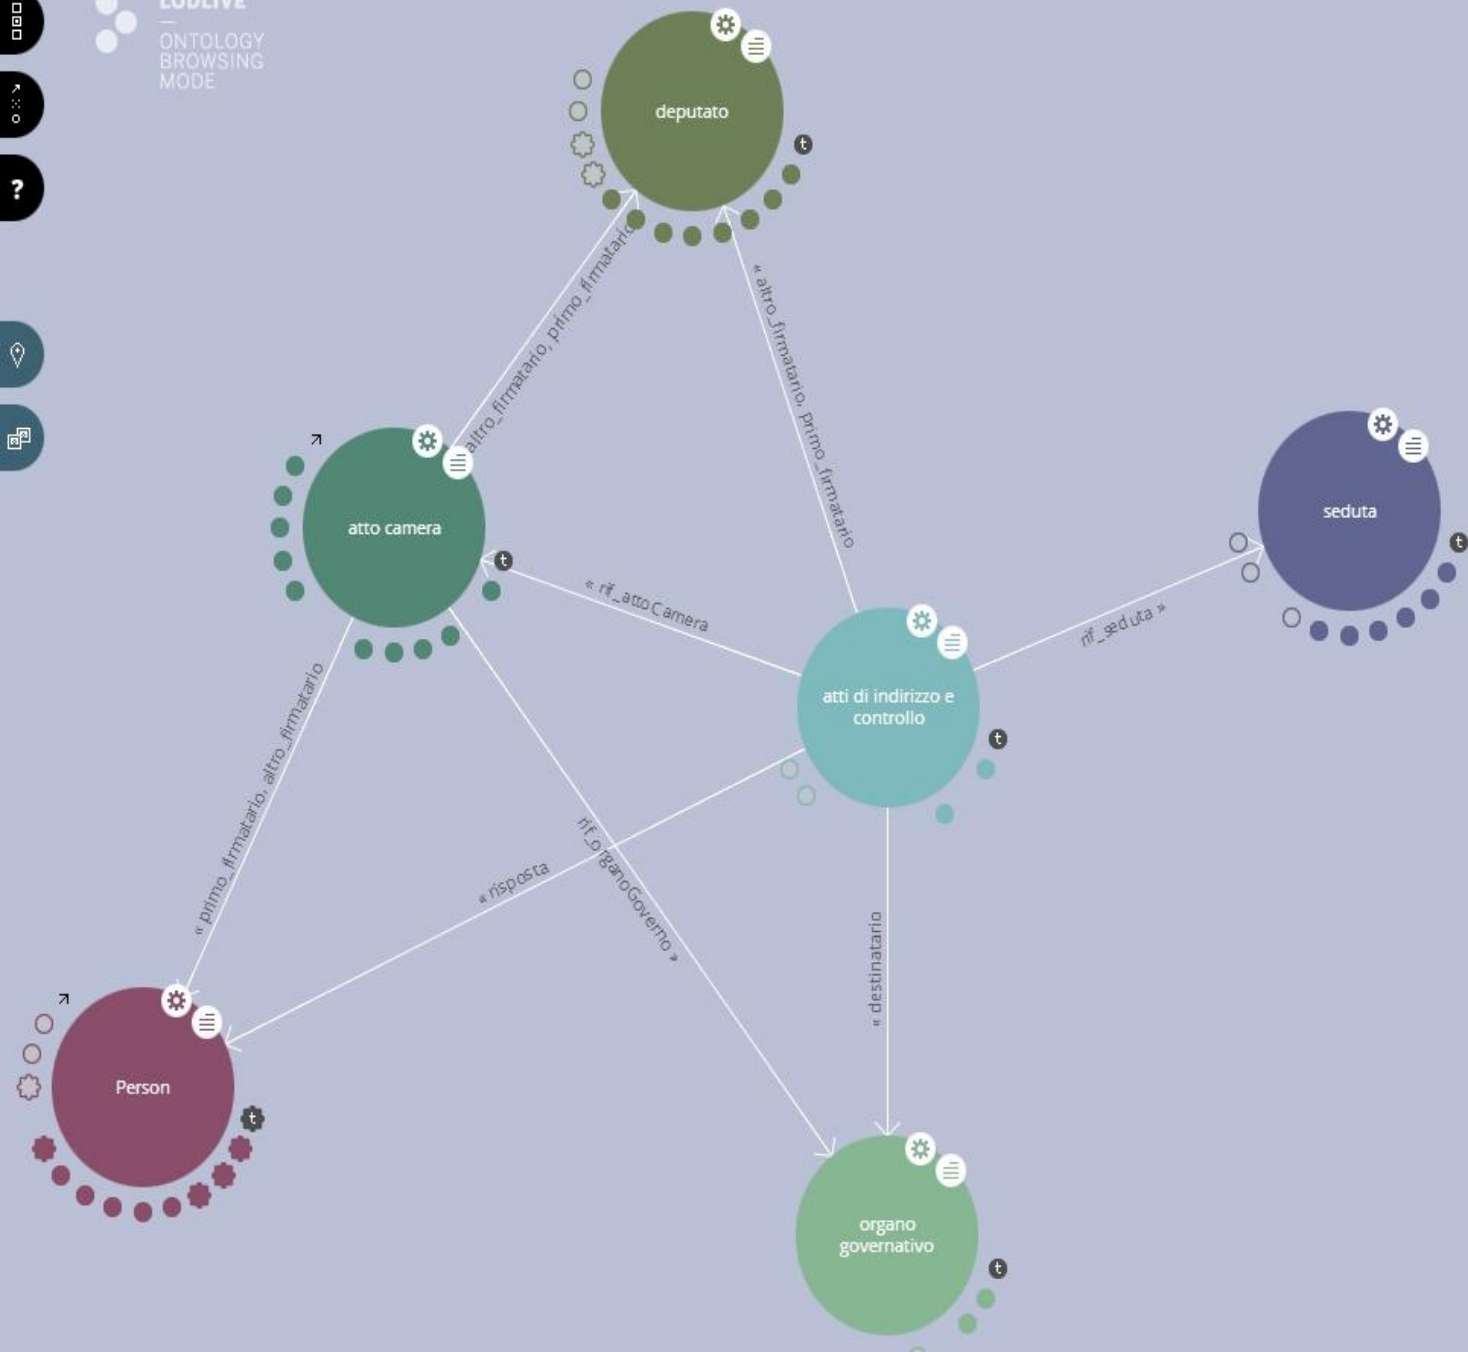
ONTOLOGY BROWSING MODE

?

deputato

t

altro_firmatario, primo_firmatario

« altro_firmatario, primo_firmatario

atto camera

t

seduta

t

« rif_attoCamera

rif_seduta »

atti di indirizzo e controllo

t

« primo_firmatario, altro_firmatario

rif_organoGoverno »

« risposta

« destinatario

Person

t

organo governativo

t